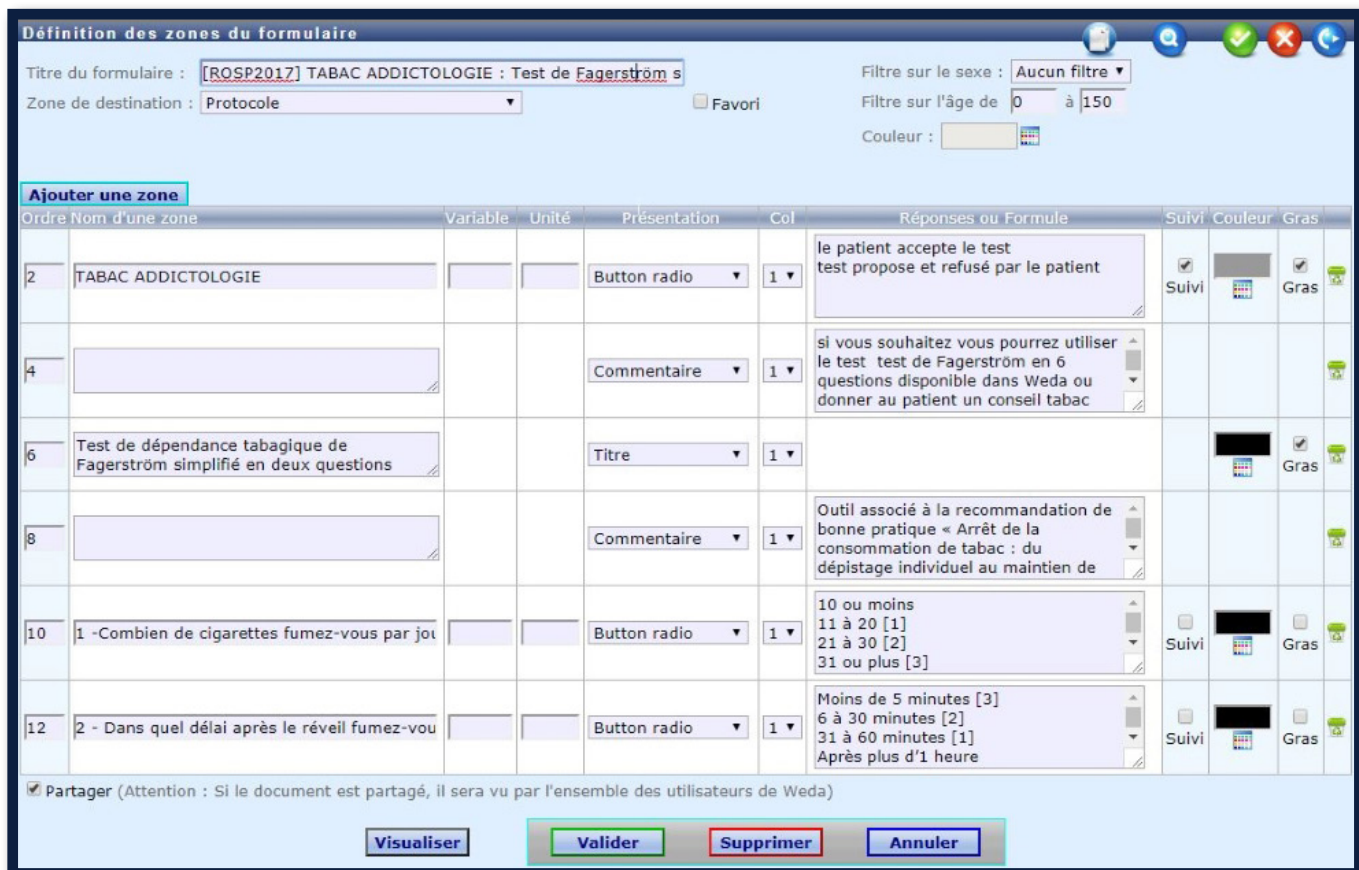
Définition des zones du formulaire

Titre du formulaire : [ROSP2017] TABAC ADDICTOLOGIE : Test de Fagerström s
Zone de destination : Protocole
Favori
Filtre sur le sexe : Aucun filtre
Filtre sur l'âge de 0 à 150
Couleur :

Ajouter une zone

| Ordre | Nom d'une zone | Variable | Unité | Présentation | Col | Réponses ou Formule | Suivi | Couleur | Gras |
|---|---|---|---|---|---|---|---|---|---|
| 2 | TABAC ADDICTOLOGIE | | | Button radio | 1 | le patient accepte le test<br>test propose et refusé par le patient | Suivi | | Gras |
| 4 | | | | Commentaire | 1 | si vous souhaitez vous pourrez utiliser le test test de Fagerström en 6 questions disponible dans Weda ou donner au patient un conseil tabac | | | |
| 6 | Test de dépendance tabagique de Fagerström simplifié en deux questions | | | Titre | 1 | | | | Gras |
| 8 | | | | Commentaire | 1 | Outil associé à la recommandation de bonne pratique « Arrêt de la consommation de tabac : du dépistage individuel au maintien de | | | |
| 10 | 1 -Combien de cigarettes fumez-vous par jou | | | Button radio | 1 | 10 ou moins<br>11 à 20 [1]<br>21 à 30 [2]<br>31 ou plus [3] | Suivi | | Gras |
| 12 | 2 - Dans quel délai après le réveil fumez-vou | | | Button radio | 1 | Moins de 5 minutes [3]<br>6 à 30 minutes [2]<br>31 à 60 minutes [1]<br>Après plus d'1 heure | Suivi | | Gras |

Partager (Attention : Si le document est partagé, il sera vu par l'ensemble des utilisateurs de Weda)

Visualiser Valider Supprimer Annuler